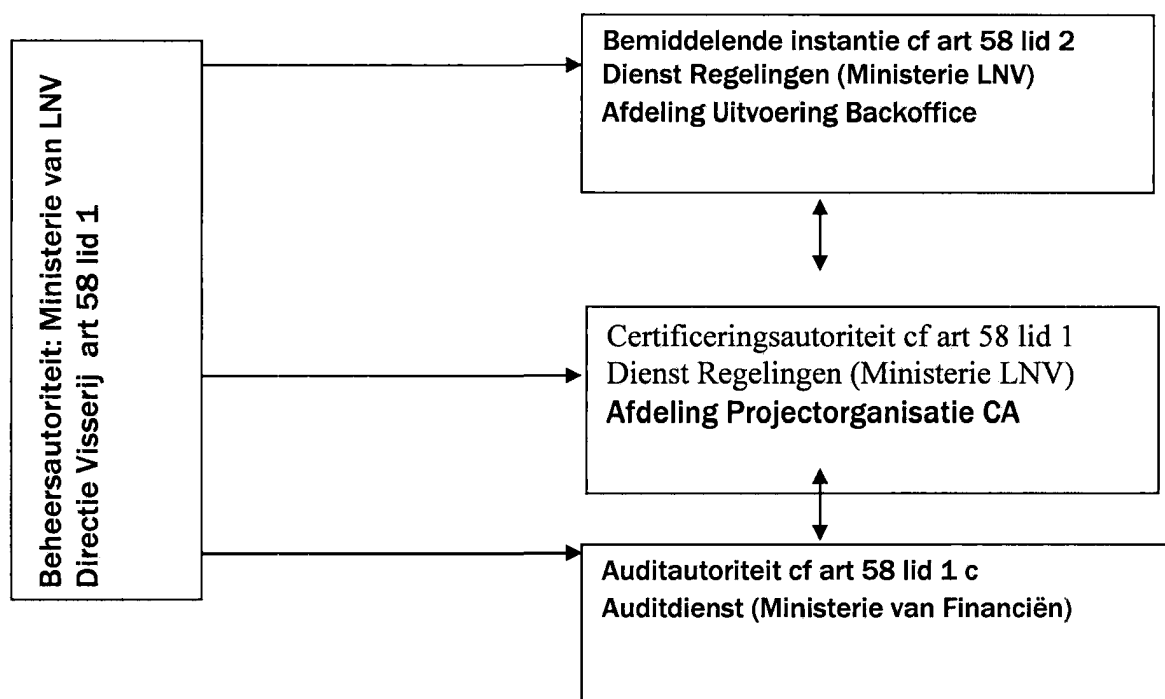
Beheersautoriteit: Ministerie van LNV
Directie Visserij art 58 lid 1

Bemiddelende instantie cf art 58 lid 2
Dienst Regelingen (Ministerie LNV)
Afdeling Uitvoering Backoffice

Certificeringsautoriteit cf art 58 lid 1
Dienst Regelingen (Ministerie LNV)
Afdeling Projectorganisatie CA

Auditautoriteit cf art 58 lid 1 c
Auditdienst (Ministerie van Financiën)